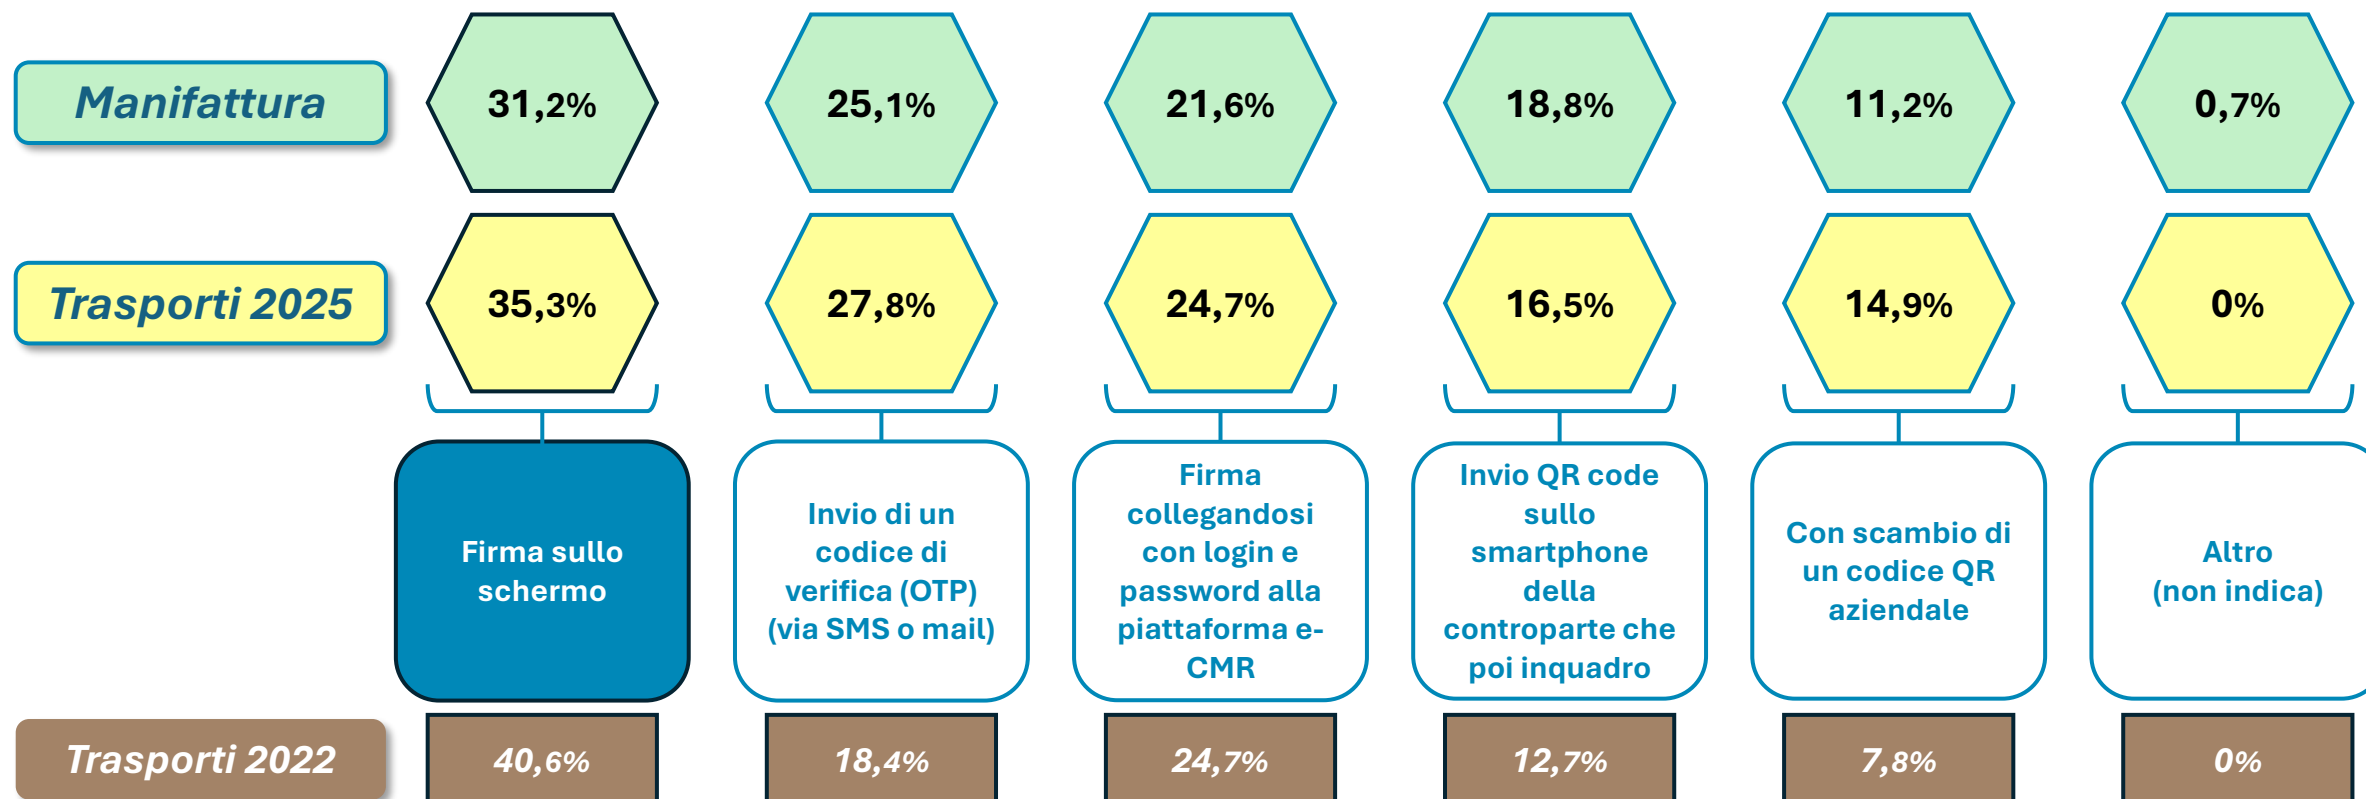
| | | | | | | |
|---|---|---|---|---|---|---|
| Manifattura | 31,2% | 25,1% | 21,6% | 18,8% | 11,2% | 0,7% |
| Trasporti 2025 | 35,3% | 27,8% | 24,7% | 16,5% | 14,9% | 0% |
| | Firma sullo schermo | Invio di un codice di verifica (OTP) (via SMS o mail) | Firma collegandosi con login e password alla piattaforma e-CMR | Invio QR code sullo smartphone della controparte che poi inquadro | Con scambio di un codice QR aziendale | Altro (non indica) |
| Trasporti 2022 | 40,6% | 18,4% | 24,7% | 12,7% | 7,8% | 0% |